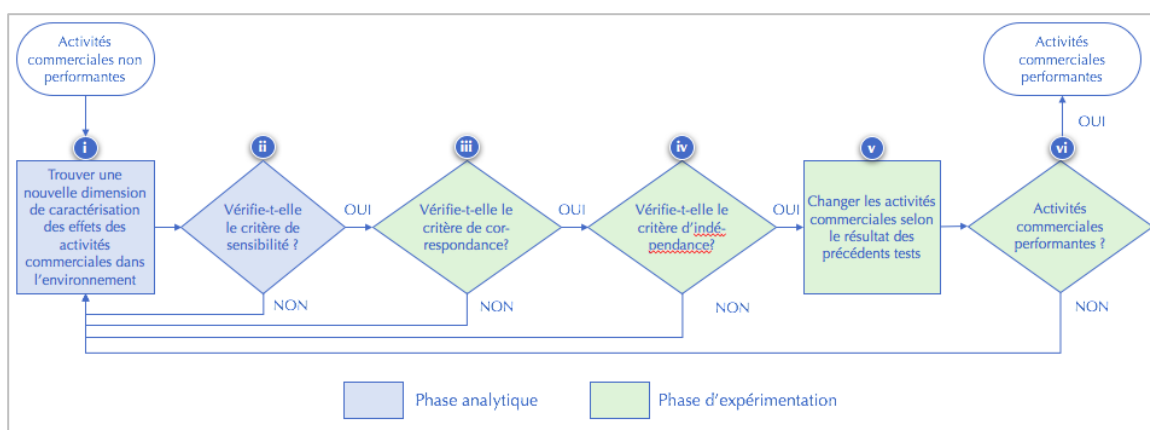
Activités commerciales non performantes

i

Trouver une nouvelle dimension de caractérisation des effets des activités commerciales dans l'environnement

ii

Vérifie-t-elle le critère de sensibilité ?

NON

OUI

iii

Vérifie-t-elle le critère de correspondance?

NON

OUI

iv

Vérifie-t-elle le critère d'indépendance?

NON

OUI

v

Changer les activités commerciales selon le résultat des précédents tests

vi

Activités commerciales performantes ?

NON

OUI

Activités commerciales performantes

Phase analytique

Phase d'expérimentation